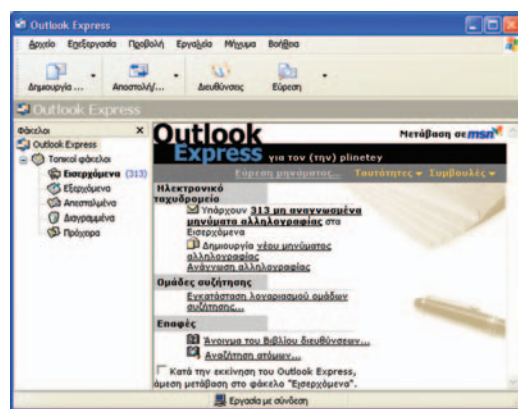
Outlook Express

Αρχείο Επεξεργασία Προβολή Εργαλεία Μήνυμα Βοήθεια

Δημιουργία ... Αποστολή/... Διευθύνσεις Εύρεση

Outlook Express

Φάκελοι ×

Outlook Express
Τοπικοί φάκελοι
Εισερχόμενα (313)
Εξερχόμενα
Απεσταλμένα
Διαγραμμένα
Πρόχειρα

Outlook Express για τον (την) plinetey

Μετάβαση σε msn

Εύρεση μηνύματος... Ταυτότητες Συμβουλές

Ηλεκτρονικό ταχυδρομείο

Υπάρχουν 313 μη αναγνωσμένα μηνύματα αλληλογραφίας στα Εισερχόμενα

Δημιουργία νέου μηνύματος αλληλογραφίας

Ανάγνωση αλληλογραφίας

Ομάδες συζήτησης

Εγκατάσταση λογαριασμού ομάδων συζήτησης...

Επαφές

Άνοιγμα του Βιβλίου διευθύνσεων...

Αναζήτηση ατόμων...

Κατά την εκκίνηση του Outlook Express, άμεση μετάβαση στο φάκελο "Εισερχόμενα".

Εργασία με σύνδεση